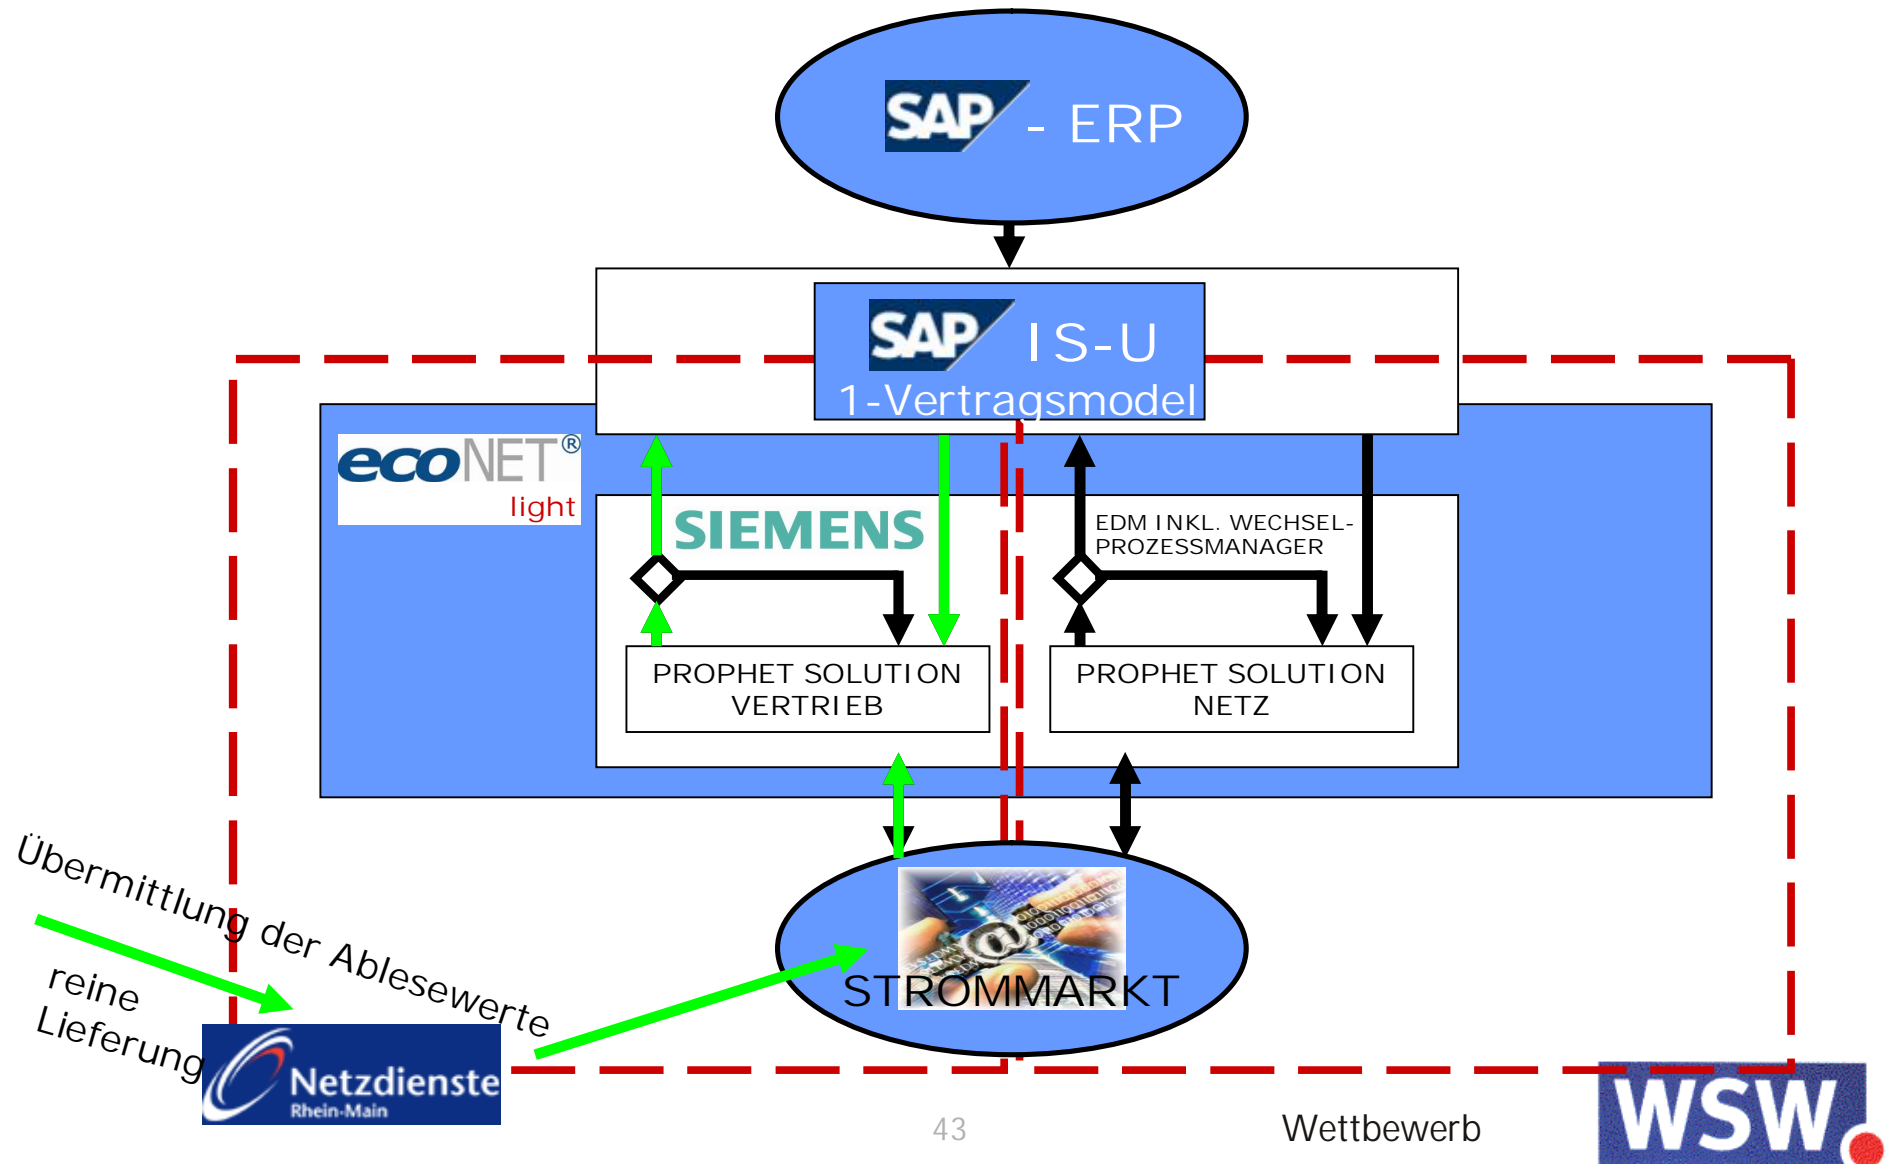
SAP - ERP

SAP IS-U
1-Vertragsmodel

ecoNET®
light

SIEMENS

EDM INKL. WECHSEL-PROZESSMANAGER

PROPHET SOLUTION VERTRIEB

PROPHET SOLUTION NETZ

Übermittlung der Ablesewerte

reine Lieferung

STROMMARKT

Netzdienste Rhein-Main

43

Wettbewerb

WSW